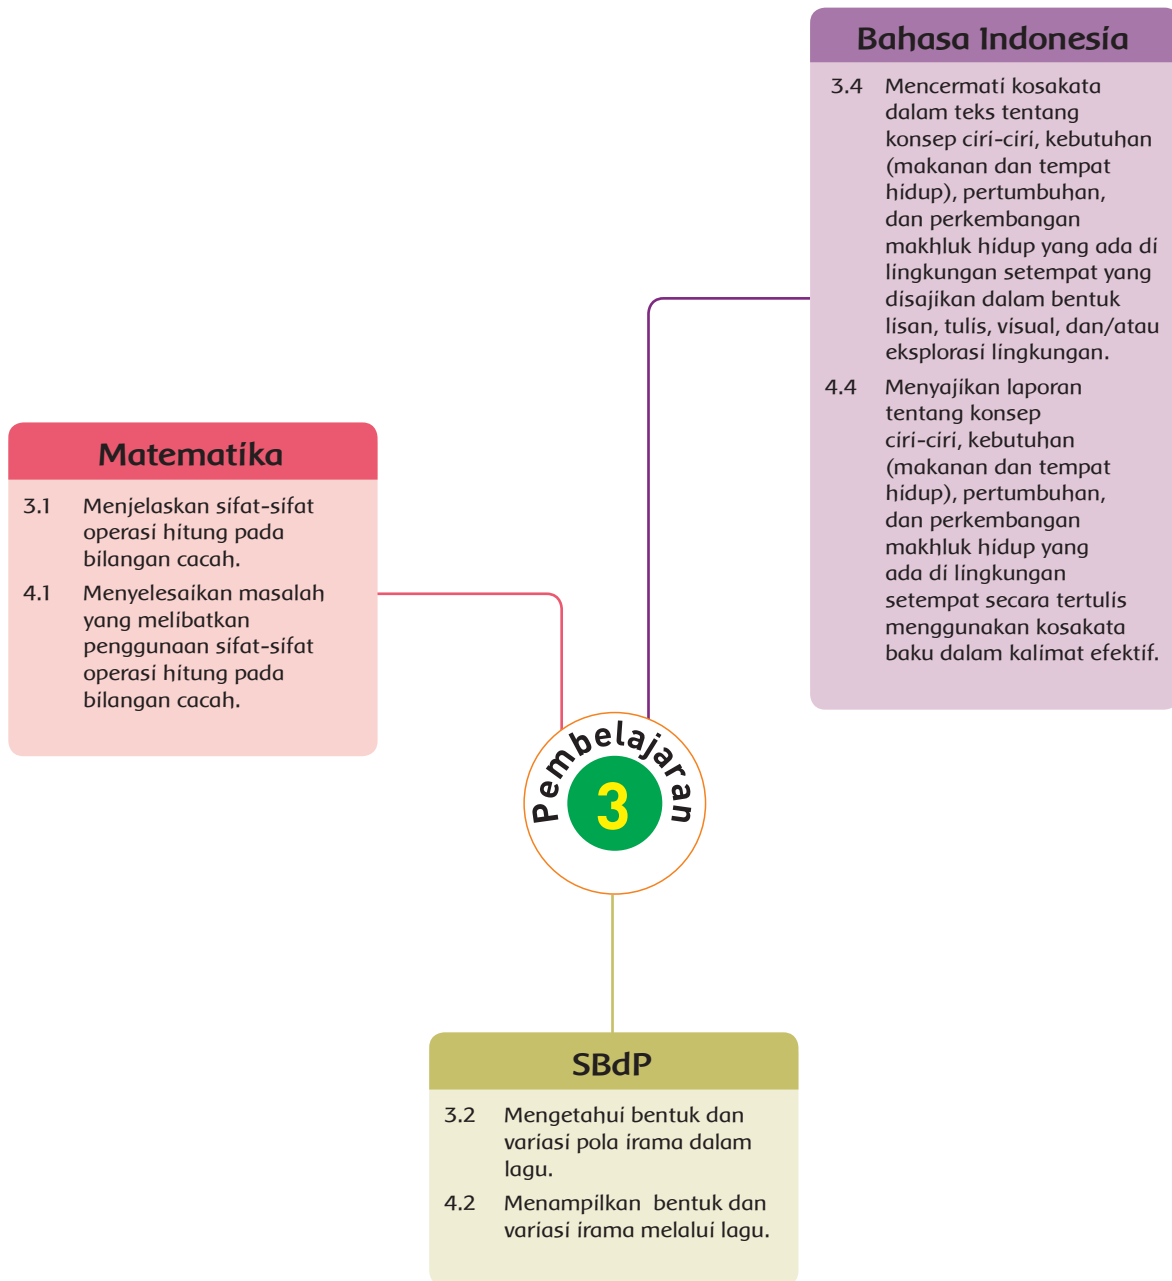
Bahasa Indonesia

3.4 Mencermati kosakata dalam teks tentang konsep ciri-ciri, kebutuhan (makanan dan tempat hidup), pertumbuhan, dan perkembangan makhluk hidup yang ada di lingkungan setempat yang disajikan dalam bentuk lisan, tulis, visual, dan/atau eksplorasi lingkungan.

4.4 Menyajikan laporan tentang konsep ciri-ciri, kebutuhan (makanan dan tempat hidup), pertumbuhan, dan perkembangan makhluk hidup yang ada di lingkungan setempat secara tertulis menggunakan kosakata baku dalam kalimat efektif.

Matematika

3.1 Menjelaskan sifat-sifat operasi hitung pada bilangan cacah.

4.1 Menyelesaikan masalah yang melibatkan penggunaan sifat-sifat operasi hitung pada bilangan cacah.

Pembelajaran 3

SBdP

3.2 Mengetahui bentuk dan variasi pola irama dalam lagu.

4.2 Menampilkan bentuk dan variasi irama melalui lagu.